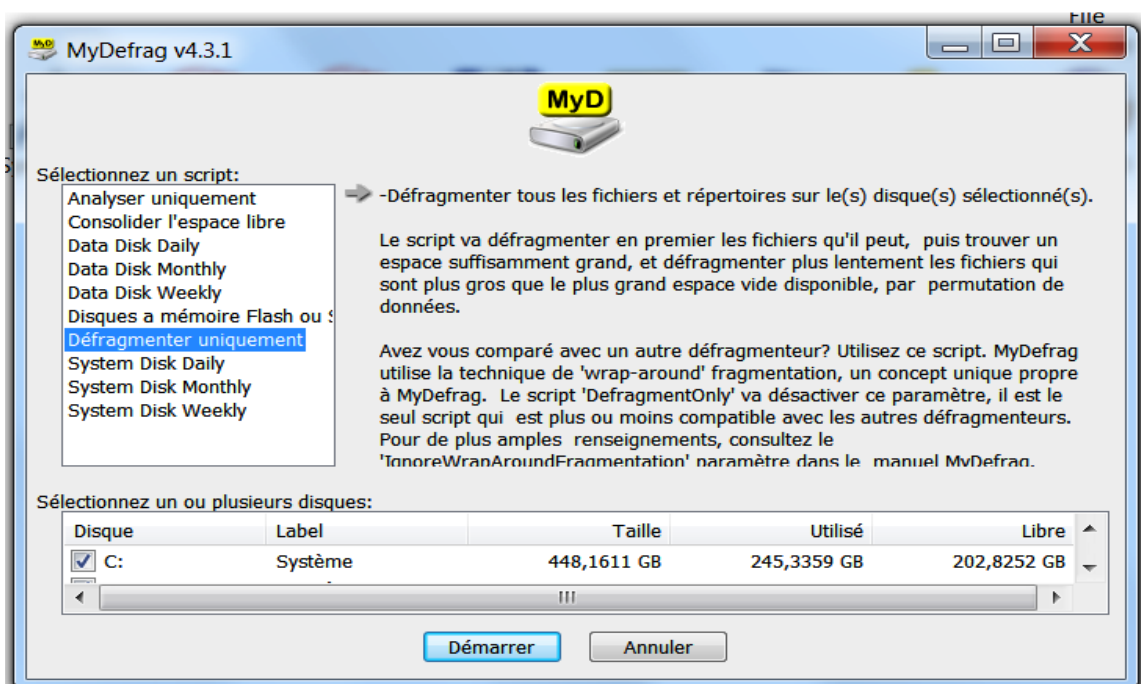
File

MyDefrag v4.3.1

MyD

Sélectionnez un script:

Analyser uniquement
Consolider l'espace libre
Data Disk Daily
Data Disk Monthly
Data Disk Weekly
Disques a mémoire Flash ou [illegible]
Défragmenter uniquement
System Disk Daily
System Disk Monthly
System Disk Weekly

-Défragmenter tous les fichiers et répertoires sur le(s) disque(s) sélectionné(s).

Le script va défragmenter en premier les fichiers qu'il peut, puis trouver un espace suffisamment grand, et défragmenter plus lentement les fichiers qui sont plus gros que le plus grand espace vide disponible, par permutation de données.

Avez vous comparé avec un autre défragmenteur? Utilisez ce script. MyDefrag utilise la technique de 'wrap-around' fragmentation, un concept unique propre à MyDefrag. Le script 'DefragmentOnly' va désactiver ce paramètre, il est le seul script qui est plus ou moins compatible avec les autres défragmenteurs. Pour de plus amples renseignements, consultez le 'IgnoreWrapAroundFragmentation' paramètre dans le manuel MyDefrag.

Sélectionnez un ou plusieurs disques:

| Disque | Label | Taille | Utilisé | Libre |
|---|---|---|---|---|
| C: | Système | 448,1611 GB | 245,3359 GB | 202,8252 GB |

Démarrer Annuler